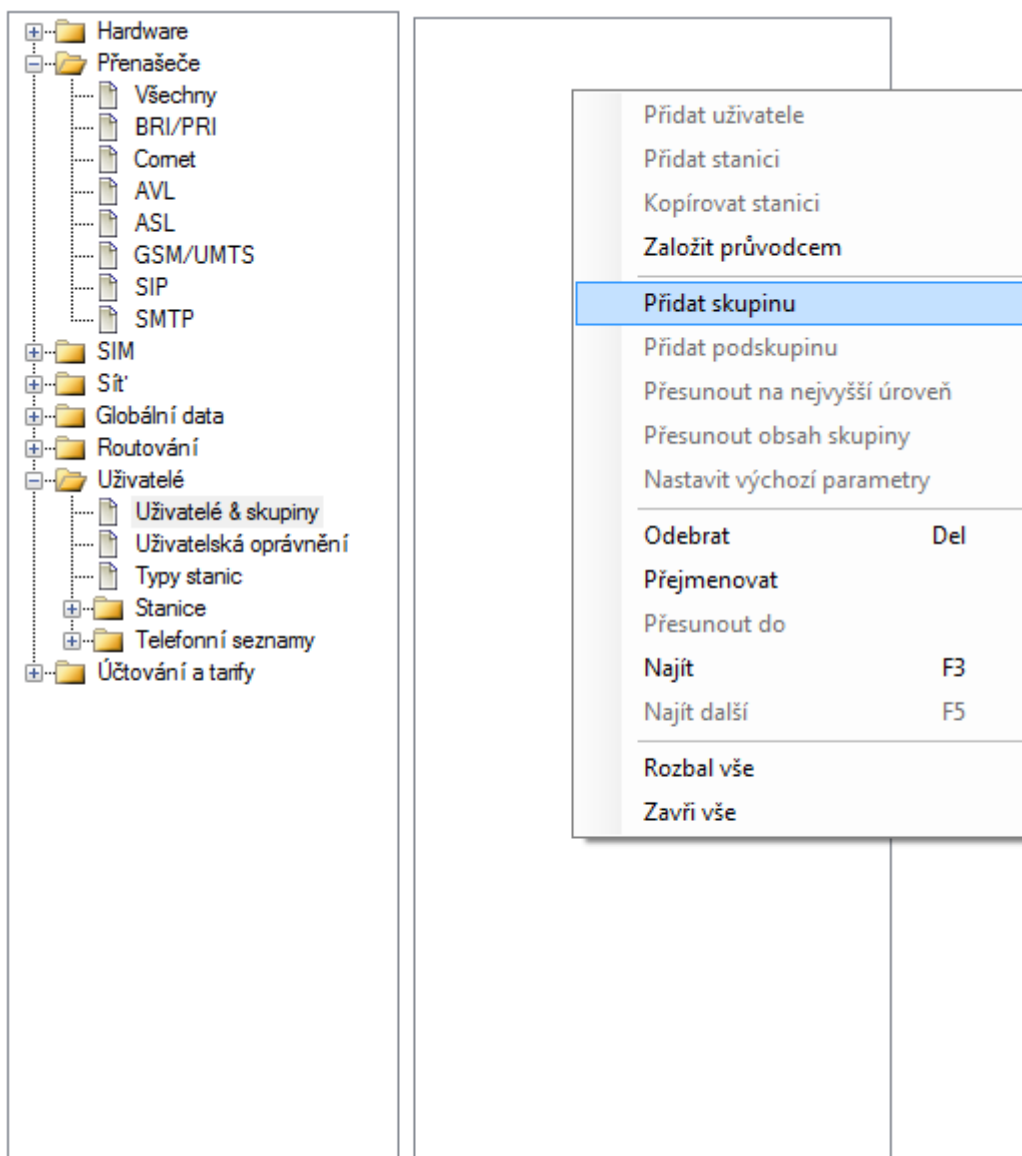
Hardware
Přenašeče
Všechny
BRI/PRI
Comet
AVL
ASL
GSM/UMTS
SIP
SMTP
SIM
Síť
Globální data
Routování
Uživatelé
Uživatelé & skupiny
Uživatelská oprávnění
Typy stanic
Stanice
Telefonní seznamy
Účtování a tarify

Přidat uživatele
Přidat stanici
Kopírovat stanici
Založit průvodcem
Přidat skupinu
Přidat podskupinu
Přesunout na nejvyšší úroveň
Přesunout obsah skupiny
Nastavit výchozí parametry
Odebrat Del
Přejmenovat
Přesunout do
Najít F3
Najít další F5
Rozbal vše
Zavři vše